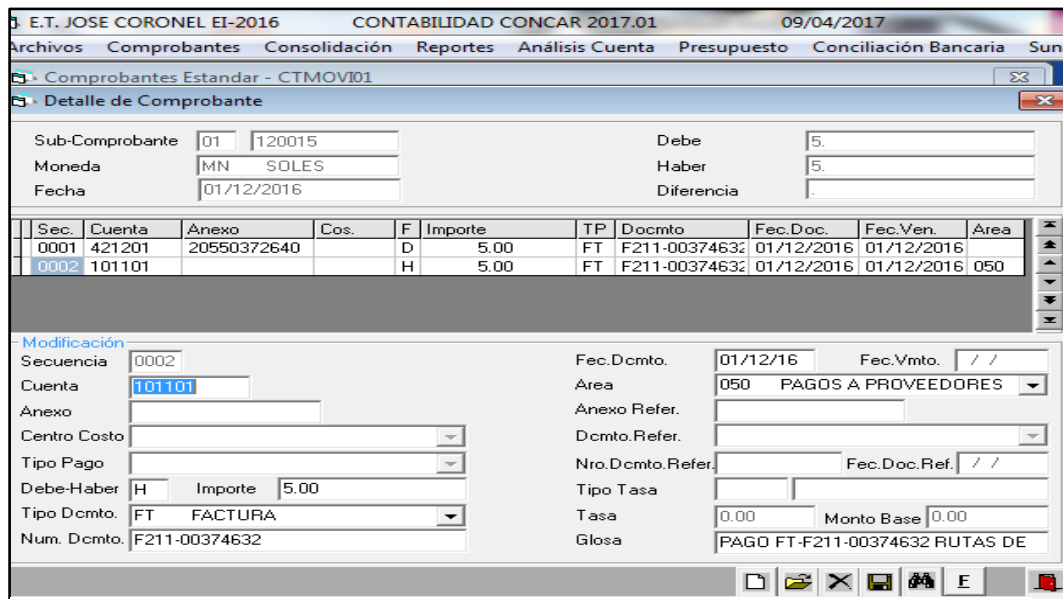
E.T. JOSE CORONEL EI-2016 CONTABILIDAD CONCAR 2017.01 09/04/2017

rchivos Comprobantes Consolidación Reportes Análisis Cuenta Presupuesto Conciliación Bancaria Sun

Comprobantes Estandar - CTMOVI01

Detalle de Comprobante

Sub-Comprobante 01 120015
Moneda MN SOLES
Fecha 01/12/2016

Debe 5.
Haber 5.
Diferencia .

| Sec. | Cuenta | Anexo | Cos. | F | Importe | TP | Docmto | Fec.Doc. | Fec.Ven. | Area |
|---|---|---|---|---|---|---|---|---|---|---|
| 0001 | 421201 | 20550372640 | | D | 5.00 | FT | F211-00374632 | 01/12/2016 | 01/12/2016 | |
| 0002 | 101101 | | | H | 5.00 | FT | F211-00374632 | 01/12/2016 | 01/12/2016 | 050 |

Modificación
Secuencia 0002
Cuenta 101101
Anexo
Centro Costo
Tipo Pago
Debe-Haber H Importe 5.00
Tipo Dcmto. FT FACTURA
Num. Dcmto. F211-00374632

Fec.Dcmto. 01/12/16 Fec.Vmto. / /
Area 050 PAGOS A PROVEEDORES
Anexo Refer.
Dcmto.Refer.
Nro.Dcmto.Refer. Fec.Doc.Ref. / /
Tipo Tasa
Tasa 0.00 Monto Base 0.00
Glosa PAGO FT-F211-00374632 RUTAS DE

E